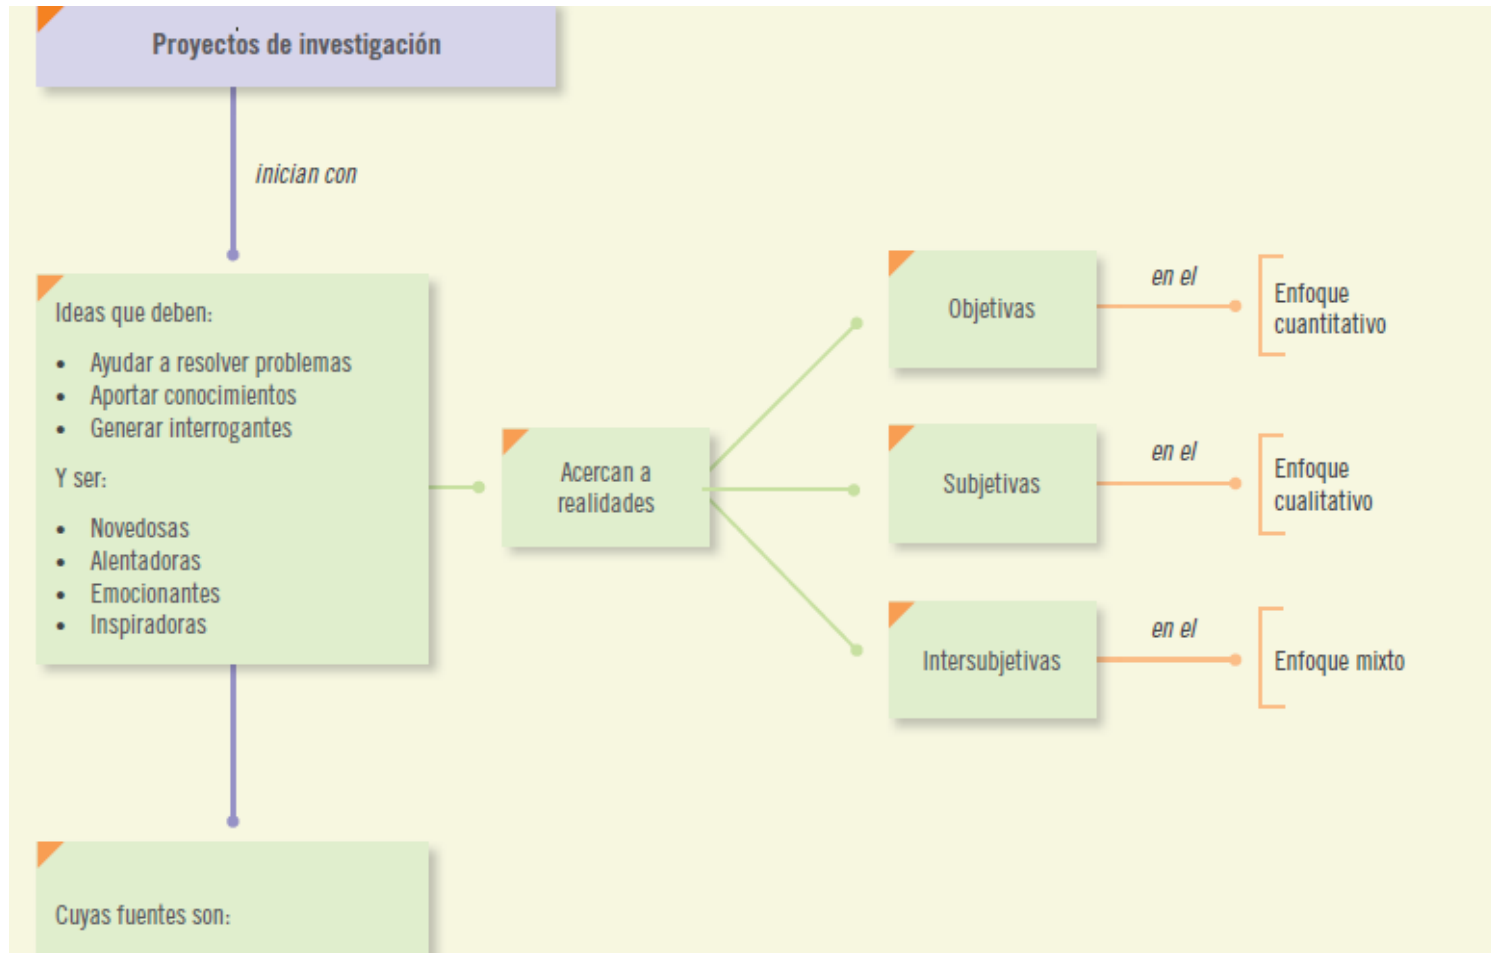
Proyectos de investigación

inician con

Ideas que deben:

- Ayudar a resolver problemas
- Aportar conocimientos
- Generar interrogantes

Y ser:

- Novedosas
- Alentadoras
- Emocionantes
- Inspiradoras

Acercan a realidades

Objetivas

en el

Enfoque cuantitativo

Subjetivas

en el

Enfoque cualitativo

Intersubjetivas

en el

Enfoque mixto

Cuyas fuentes son: